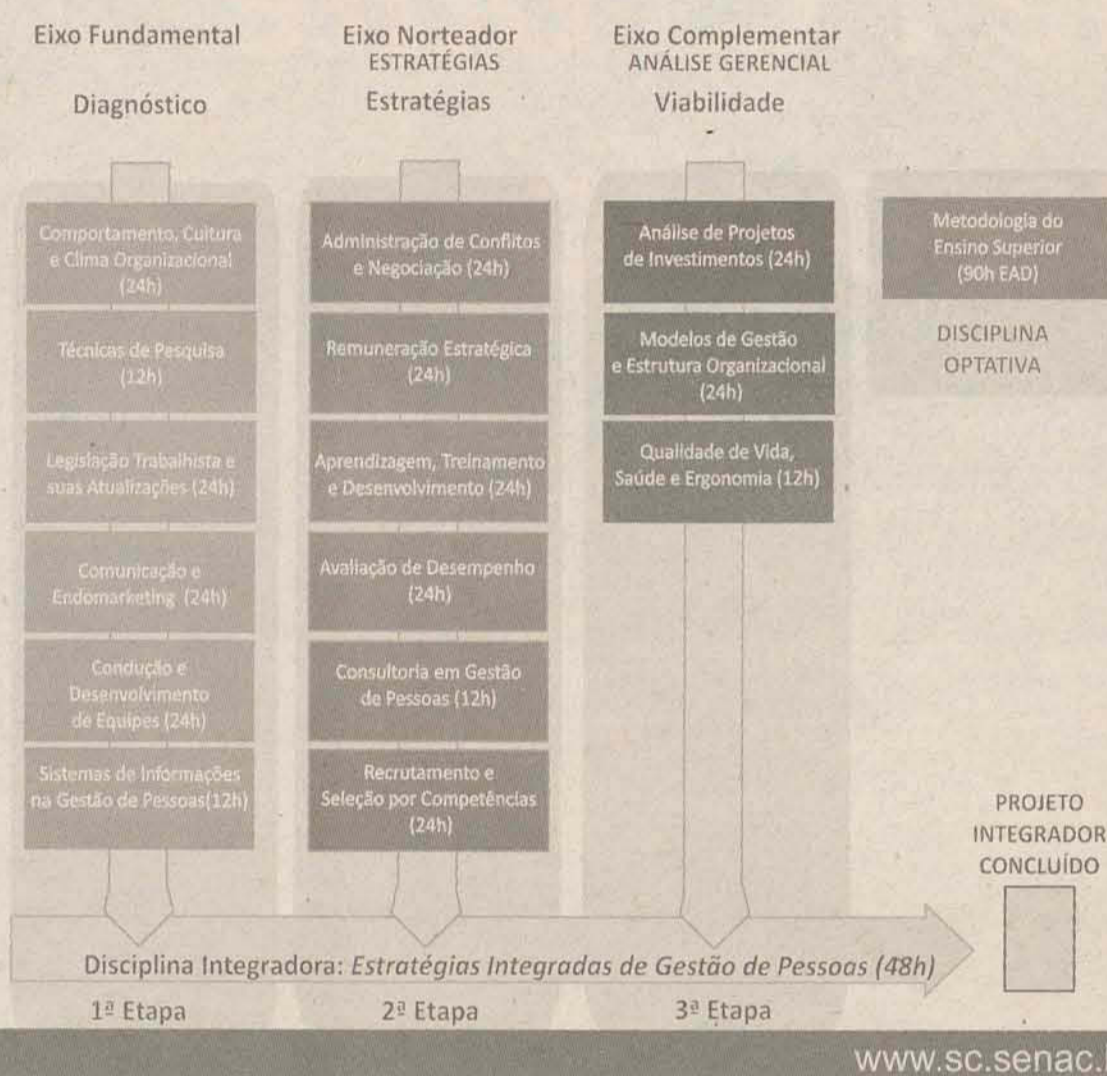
Eixo Fundamental

Diagnóstico

Eixo Norteador
ESTRATÉGIAS

Estratégias

Eixo Complementar
ANÁLISE GERENCIAL

Viabilidade

Comportamento, Cultura e Clima Organizacional (24h)

Técnicas de Pesquisa (12h)

Legislação Trabalhista e suas Atualizações (24h)

Comunicação e Endomarketing (24h)

Condução e Desenvolvimento de Equipes (24h)

Sistemas de Informações na Gestão de Pessoas(12h)

Administração de Conflitos e Negociação (24h)

Remuneração Estratégica (24h)

Aprendizagem, Treinamento e Desenvolvimento (24h)

Avaliação de Desempenho (24h)

Consultoria em Gestão de Pessoas (12h)

Recrutamento e Seleção por Competências (24h)

Análise de Projetos de Investimentos (24h)

Modelos de Gestão e Estrutura Organizacional (24h)

Qualidade de Vida, Saúde e Ergonomia (12h)

Metodologia do Ensino Superior (90h EAD)

DISCIPLINA OPTATIVA

PROJETO INTEGRADOR CONCLUÍDO

Disciplina Integradora: *Estratégias Integradas de Gestão de Pessoas (48h)*

1ª Etapa

2ª Etapa

3ª Etapa

www.sc.senac.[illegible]